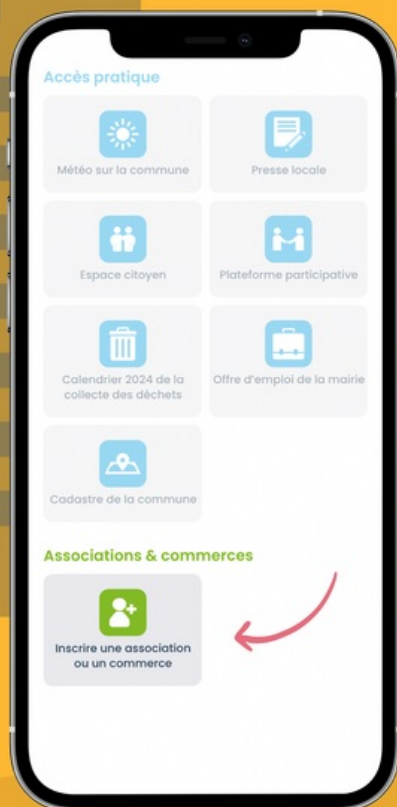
Accès pratique

Météo sur la commune

Presse locale

Espace citoyen

Plateforme participative

Calendrier 2024 de la collecte des déchets

Offre d'emploi de la mairie

Cadastre de la commune

Associations & commerces

Inscrire une association ou un commerce